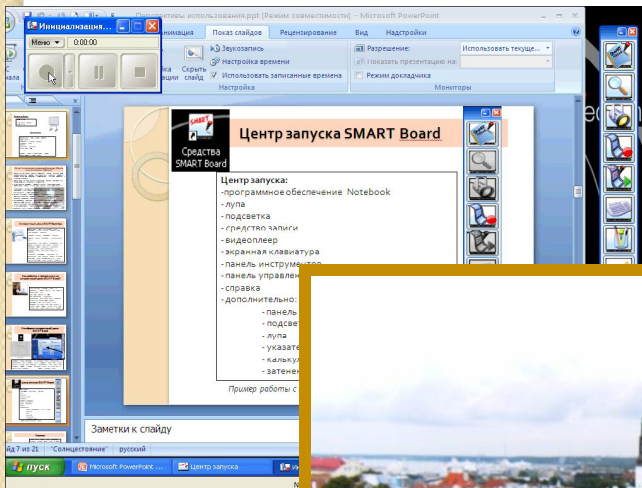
Инициализация...
Меню
0:00:00
Перспективы использования.ppt [Режим совместимости] - Microsoft PowerPoint
Анимация
Показ слайдов
Рецензирование
Вид
Надстройки
Звукозапись
Настройка времени
Использовать записанные времена
Скрыть слайд
Настройка
Разрешение:
Использовать текуще...
Показать презентацию на:
Режим докладчика
Мониторы
Средства SMART Board
Центр запуска SMART Board
Центр запуска:
- программное обеспечение Notebook
- лупа
- подсветка
- средство записи
- видеоплеер
- экранная клавиатура
- панель инструментов
- панель управлен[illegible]
- справка
- дополнительно:
- панель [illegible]
- подсвет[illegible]
- лупа
- указате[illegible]
- калькул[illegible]
- затенен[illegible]
Пример работы с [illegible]
Заметки к слайду
Слайд 7 из 21
"Солнцестояние"
русский
пуск
Microsoft PowerPoint ...
Центр запуска